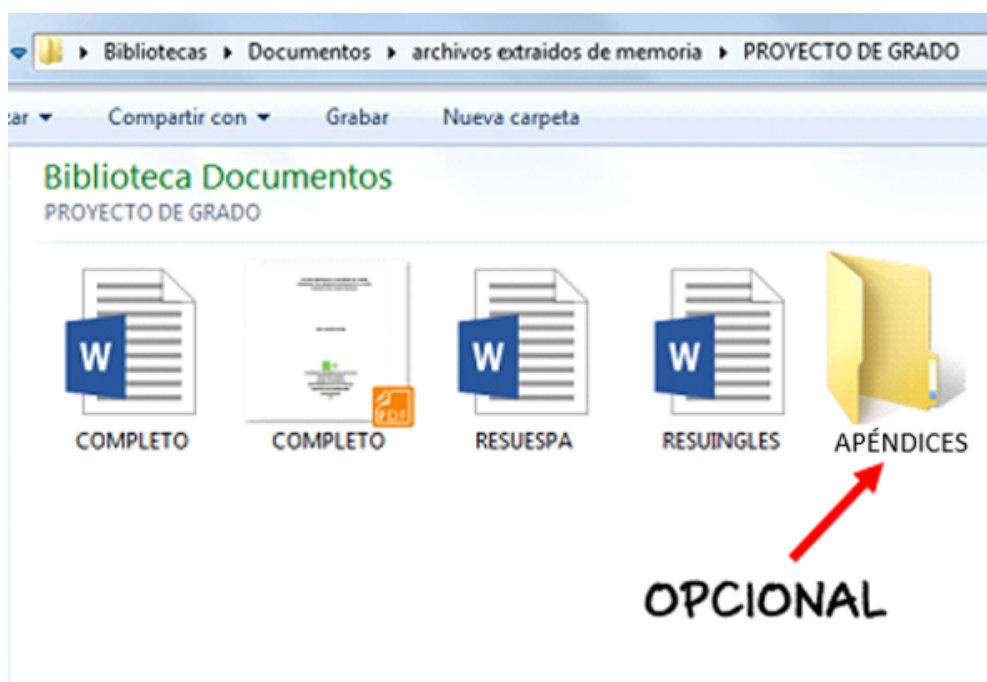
▸ Bibliotecas ▸ Documentos ▸ archivos extraidos de memoria ▸ PROYECTO DE GRADO

ar ▾ Compartir con ▾ Grabar Nueva carpeta

Biblioteca Documentos
PROYECTO DE GRADO

W
COMPLETO

PDF
COMPLETO

W
RESUESPA

W
RESUINGLES

APÉNDICES

OPCIONAL